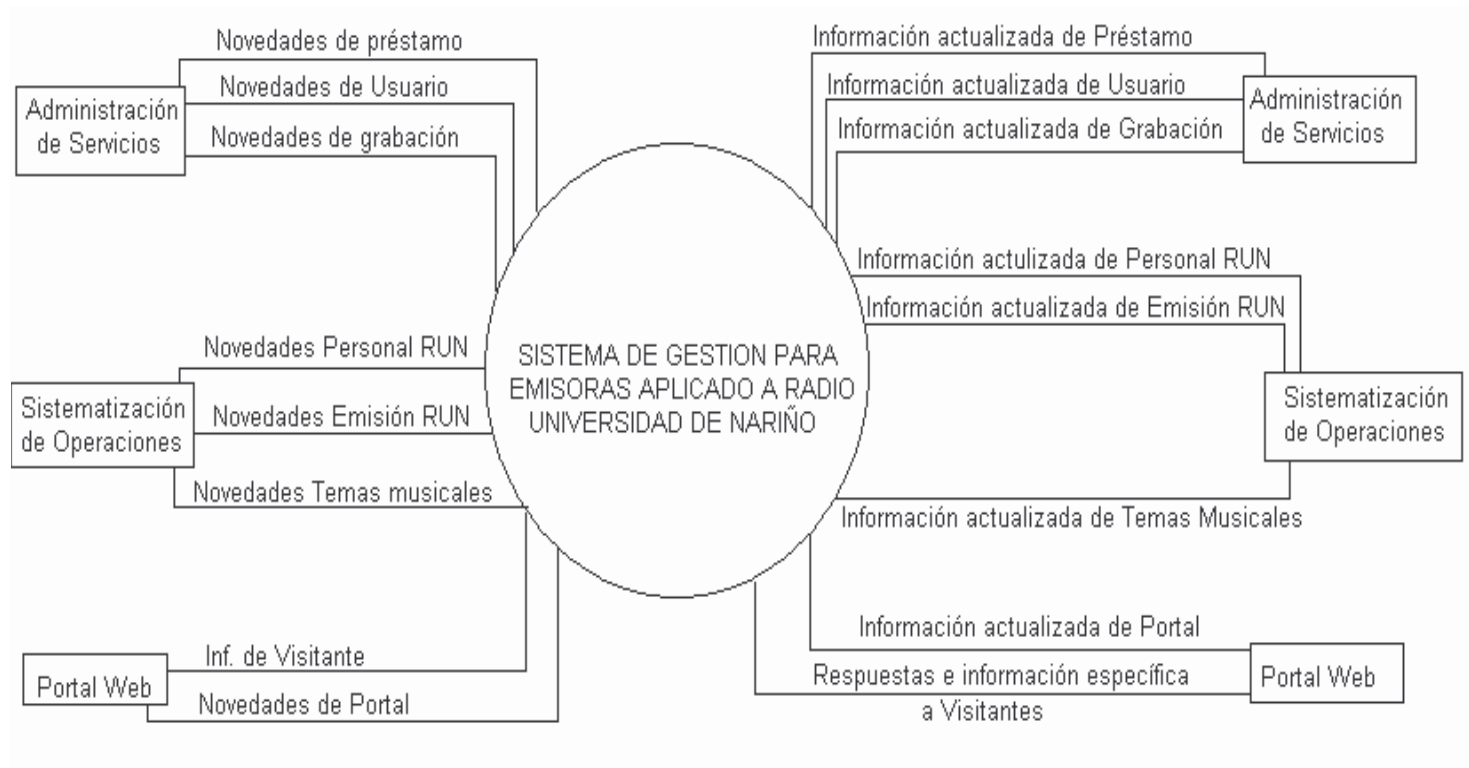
Novedades de préstamo

Novedades de Usuario

Administración de Servicios

Novedades de grabación

Información actualizada de Préstamo

Información actualizada de Usuario

Administración de Servicios

Información actualizada de Grabación

Información actulizada de Personal RUN

Información actualizada de Emisión RUN

SISTEMA DE GESTION PARA EMISORAS APLICADO A RADIO UNIVERSIDAD DE NARIÑO

Novedades Personal RUN

Sistematización de Operaciones

Novedades Emisión RUN

Sistematización de Operaciones

Novedades Temas musicales

Información actualizada de Temas Musicales

Información actualizada de Portal

Inf. de Visitante

Portal Web

Novedades de Portal

Respuestas e información específica a Visitantes

Portal Web